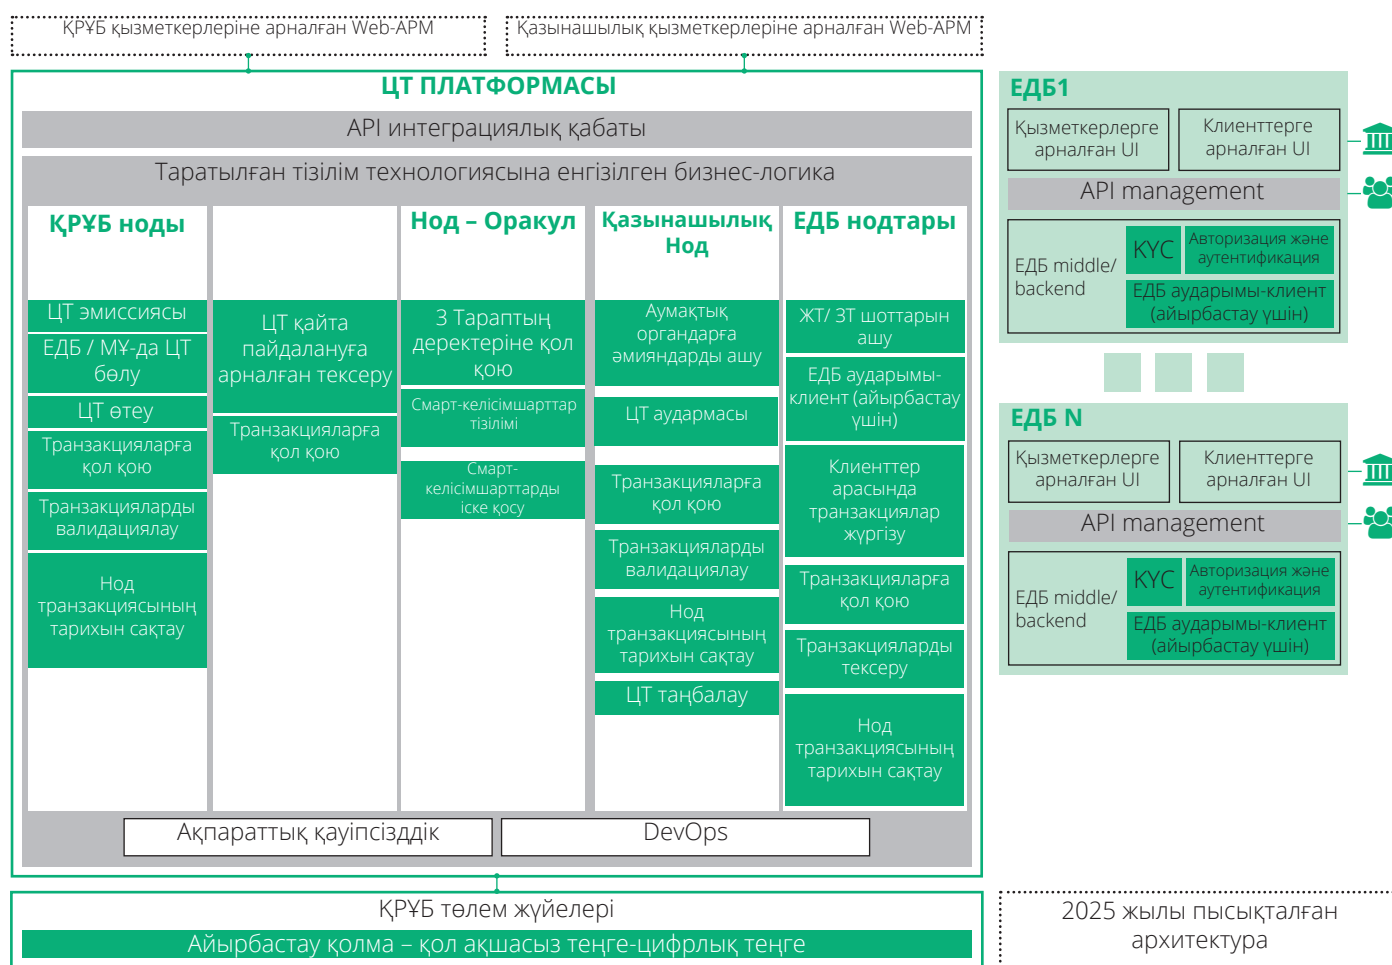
ҚРҰБ қызметкерлеріне арналған Web-АРМ

Қазынашылық қызметкерлеріне арналған Web-АРМ

ЦТ ПЛАТФОРМАСЫ

API интеграциялық қабаты

Таратылған тізілім технологиясына енгізілген бизнес-логика

ҚРҰБ ноды

ЦТ эмиссиясы

ЕДБ / МҰ-да ЦТ бөлу

ЦТ өтеу

Транзакцияларға қол қою

Транзакцияларды валидациялау

Нод транзакциясының тарихын сақтау

ЦТ қайта пайдалануға арналған тексеру

Транзакцияларға қол қою

Нод – Оракул

3 Тараптың деректеріне қол қою

Смарт-келісімшарттар тізілімі

Смарт-келісімшарттарды іске қосу

Қазынашылық Нод

Аумақтық органдарға әмияндарды ашу

ЦТ аудармасы

Транзакцияларға қол қою

Транзакцияларды валидациялау

Нод транзакциясының тарихын сақтау

ЦТ таңбалау

ЕДБ нодтары

ЖТ/ ЗТ шоттарын ашу

ЕДБ аударымы-клиент (айырбастау үшін)

Клиенттер арасында транзакциялар жүргізу

Транзакцияларға қол қою

Транзакцияларды тексеру

Нод транзакциясының тарихын сақтау

Ақпараттық қауіпсіздік

DevOps

ҚРҰБ төлем жүйелері

Айырбастау қолма – қол ақшасыз теңге-цифрлық теңге

ЕДБ1

Қызметкерлерге арналған UI

Клиенттерге арналған UI

API management

ЕДБ middle/ backend

KYC

Авторизация және аутентификация

ЕДБ аударымы-клиент (айырбастау үшін)

ЕДБ N

Қызметкерлерге арналған UI

Клиенттерге арналған UI

API management

ЕДБ middle/ backend

KYC

Авторизация және аутентификация

ЕДБ аударымы-клиент (айырбастау үшін)

2025 жылы пысықталған архитектура